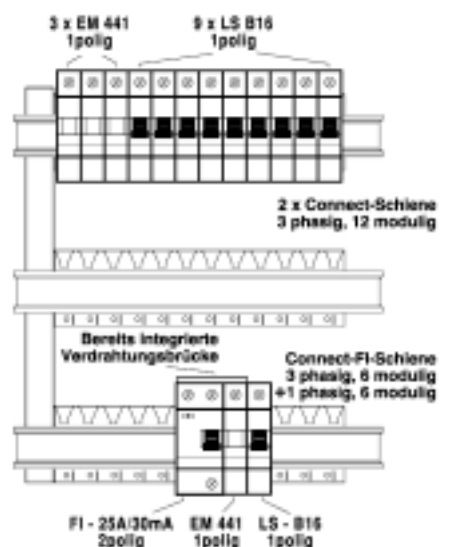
3 x EM 441
1polig

9 x LS B16
1polig

2 x Connect-Schiene
3 phasig, 12 modulig

Bereits integrierte
Verdrahtungsbrücke

Connect-FI-Schiene
3 phasig, 6 modulig
+1 phasig, 6 modulig

FI - 25A/30mA
2polig

EM 441
1polig

LS - B16
1polig